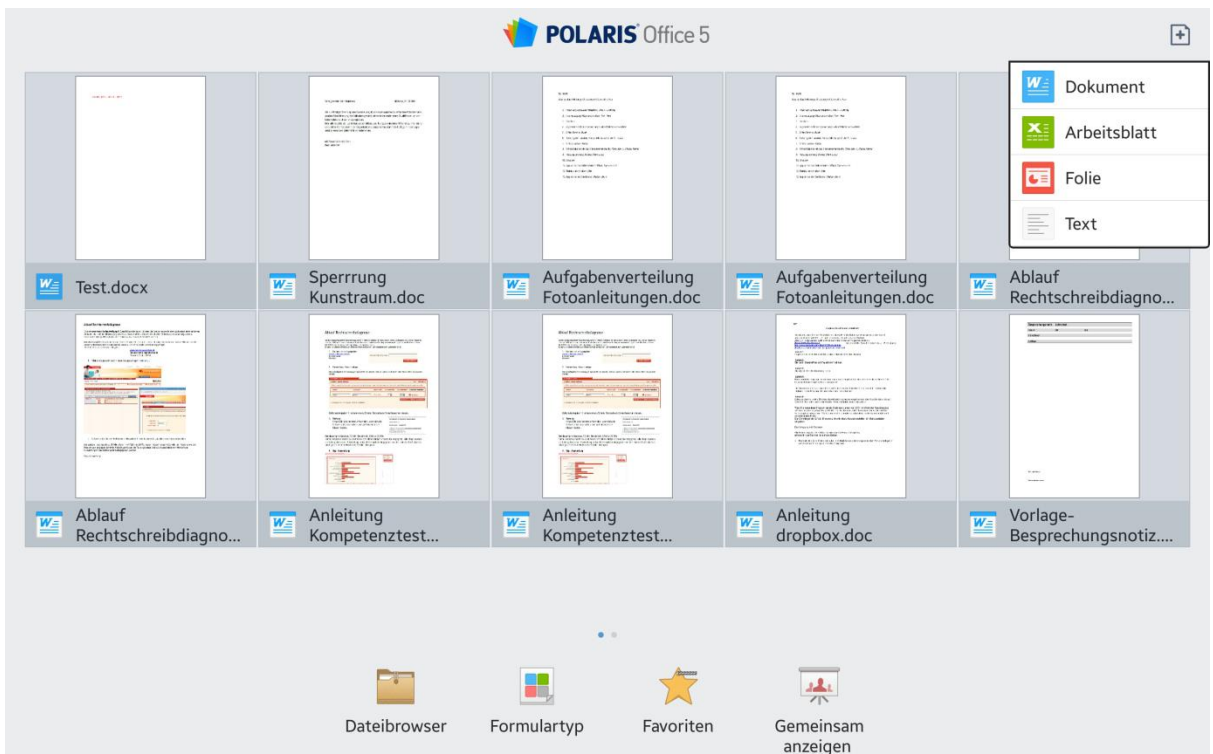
POLARIS Office 5

Dokument
Arbeitsblatt
Folie
Text

Test.docx
Sperrrung Kunstraum.doc
Aufgabenverteilung Fotoanleitungen.doc
Aufgabenverteilung Fotoanleitungen.doc
Ablauf Rechtschreibdiagno...
Ablauf Rechtschreibdiagno...
Anleitung Kompetenztest...
Anleitung Kompetenztest...
Anleitung dropbox.doc
Vorlage-Besprechungsnotiz....

Dateibrowser
Formulartyp
Favoriten
Gemeinsam anzeigen